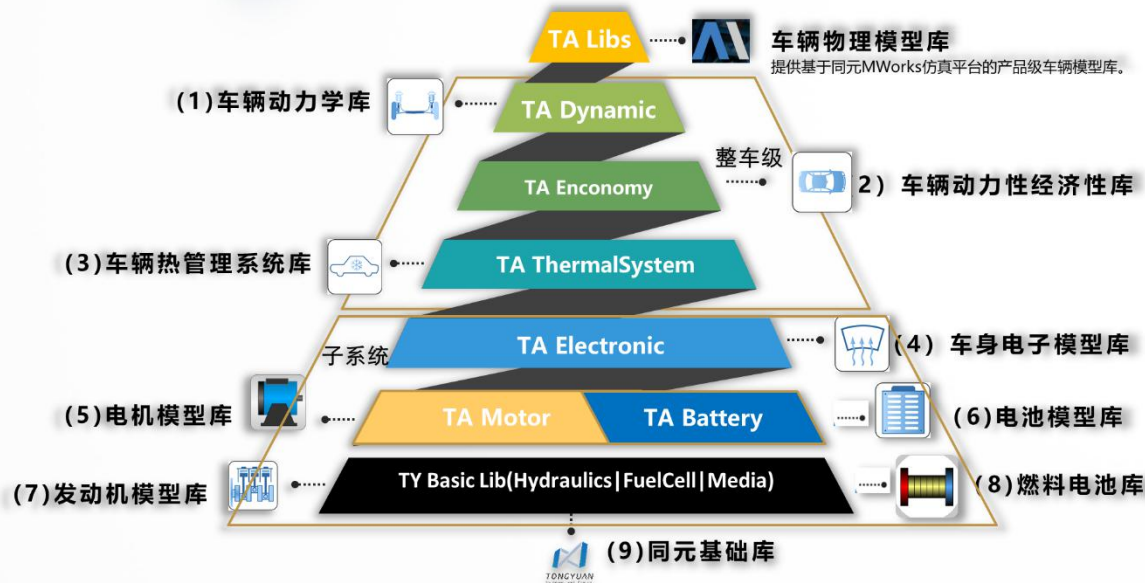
TA Libs

车辆物理模型库

提供基于同元MWorks仿真平台的产品级车辆模型库。

(1)车辆动力学库

TA Dynamic

整车级

TA Enconomy

2) 车辆动力性经济性库

(3)车辆热管理系统库

TA ThermalSystem

子系统

TA Electronic

(4) 车身电子模型库

(5)电机模型库

TA Motor

TA Battery

(6)电池模型库

(7)发动机模型库

TY Basic Lib(Hydraulics|FuelCell|Media)

(8)燃料电池库

(9)同元基础库

TONGYUAN